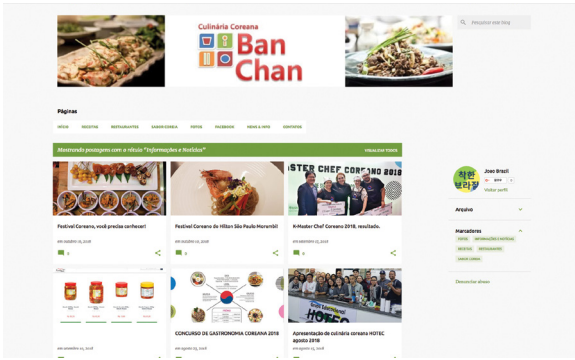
Culinária Coreana
Ban Chan

Pesquisar este blog

Páginas

INÍCIO RECEITAS RESTAURANTES SABOR COREIA FOTOS FACEBOOK NEWS & INFO CONTATOS

Mostrando postagens com o rótulo "Informações e Notícias" VISUALIZAR TODOS

Festival Coreano, você precisa conhecer!
em outubro 15, 2018

Festival Coreano no Hilton São Paulo Morumbi!
em outubro 10, 2018

K-Master Chef Coreano 2018, resultado.
em outubro 07, 2018

K-MASTER CHEF COREANO 2018

CONCURSO DE GASTRONOMIA COREANA 2018
em agosto 25, 2018

Apresentação de culinária coreana HOTEC agosto 2018
em agosto 23, 2018

em setembro 10, 2018

HOTEC

Joao Brazil
Visitar perfil

Arquivo

Marcadores
FOTOS INFORMAÇÕES E NOTÍCIAS
RECEITAS RESTAURANTES
SABOR COREIA

Denunciar abuso